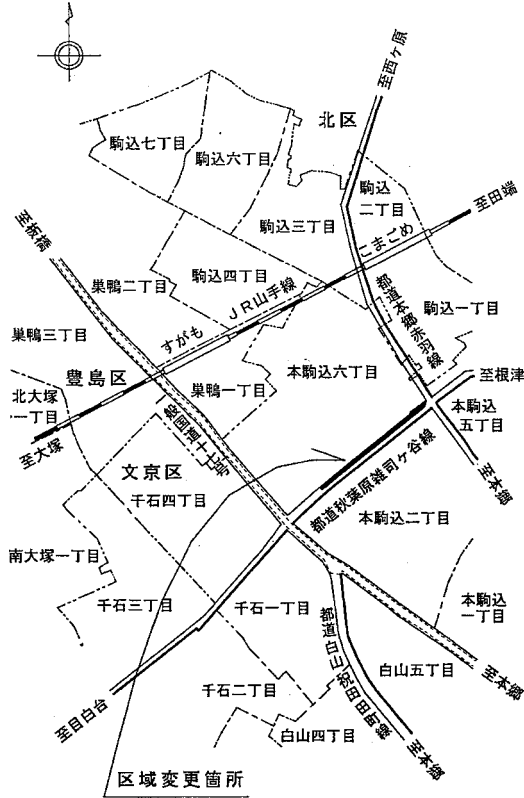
至西ヶ原

北区

駒込七丁目

駒込六丁目

駒込二丁目

至田端

駒込三丁目

こまごめ

至板橋

駒込四丁目

都道本郷赤羽線

巣鴨二丁目

JR山手線

駒込一丁目

巣鴨三丁目

すがも

本駒込六丁目

豊島区

巣鴨一丁目

至根津

北大塚一丁目

本駒込五丁目

国道十七号

至大塚

至本郷

文京区

千石四丁目

都道秋葉原雑司ヶ谷線

本駒込二丁目

南大塚一丁目

千石三丁目

千石一丁目

本駒込一丁目

都道白山祝田田町線

白山五丁目

至本郷

至目白台

千石二丁目

白山四丁目

至本郷

区域変更箇所